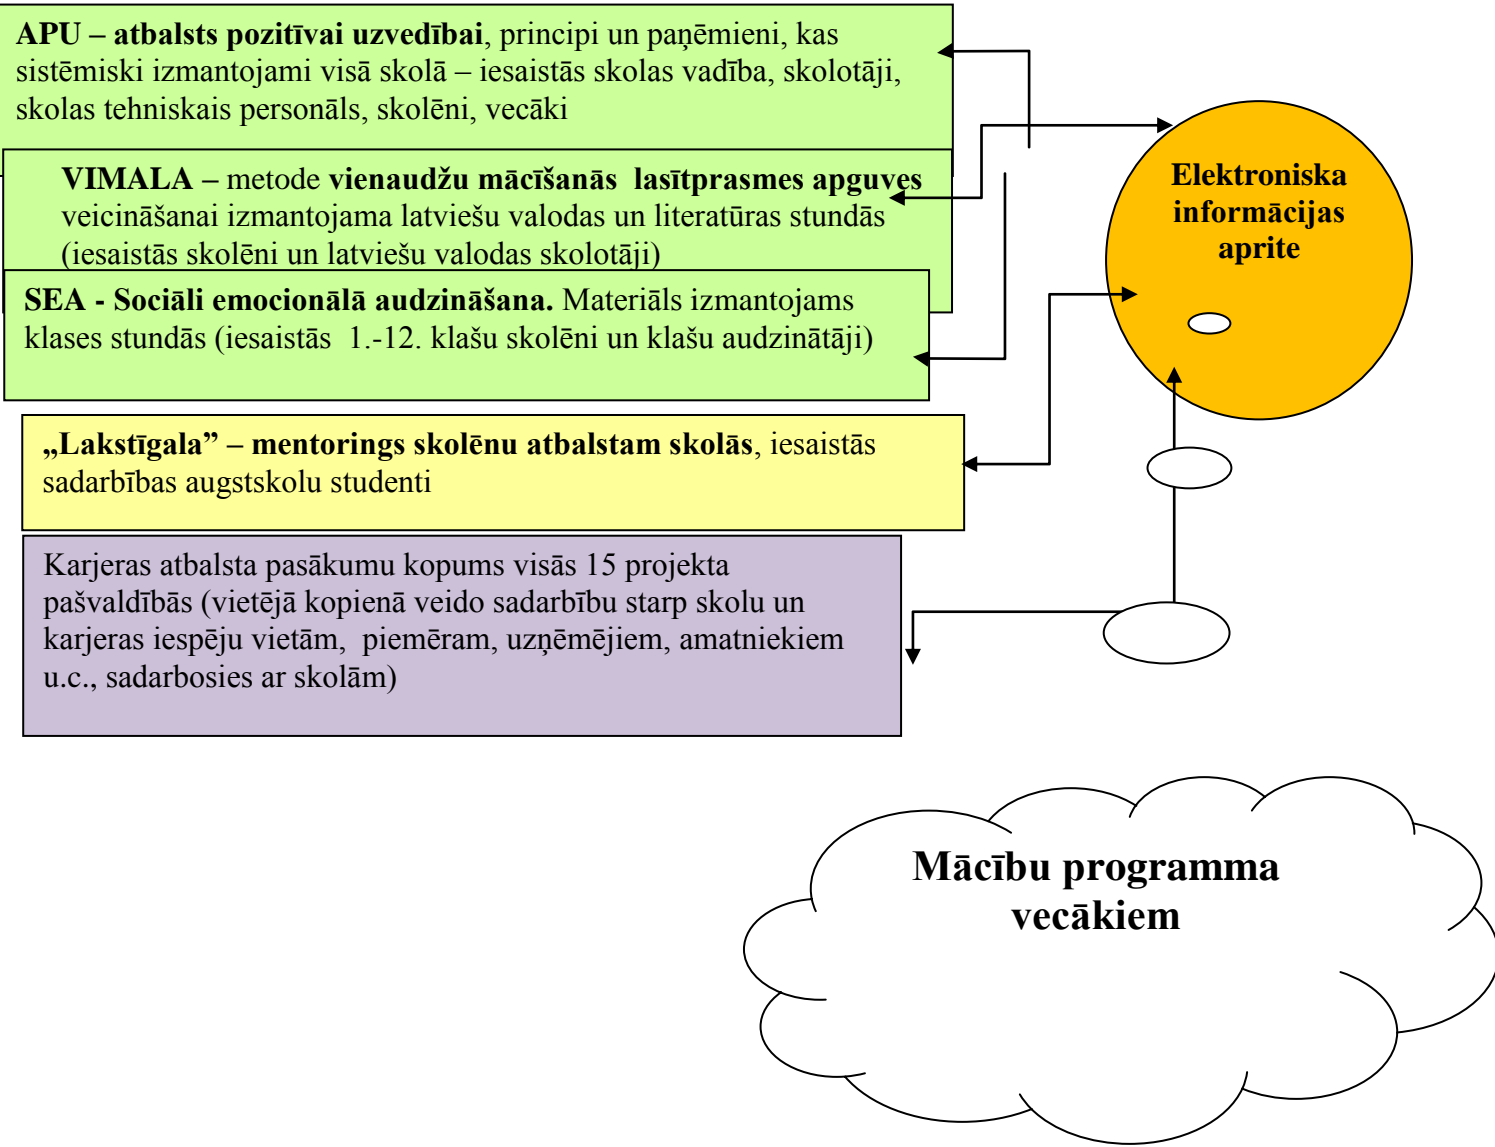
**APU – atbalsts pozitīvai uzvedībai**, principi un paņēmieni, kas sistēmiski izmantojami visā skolā – iesaistās skolas vadība, skolotāji, skolas tehniskais personāls, skolēni, vecāki

**VIMALA –** metode **vienaudžu mācīšanās lasītprasmes apguves** veicināšanai izmantojama latviešu valodas un literatūras stundās (iesaistās skolēni un latviešu valodas skolotāji)

**SEA - Sociāli emocionālā audzināšana.** Materiāls izmantojams klases stundās (iesaistās 1.-12. klašu skolēni un klašu audzinātāji)

**„Lakstīgala" – mentorings skolēnu atbalstam skolās**, iesaistās sadarbības augstskolu studenti

Karjeras atbalsta pasākumu kopums visās 15 projekta pašvaldībās (vietējā kopienā veido sadarbību starp skolu un karjeras iespēju vietām, piemēram, uzņēmējiem, amatniekiem u.c., sadarbosies ar skolām)

**Elektroniska informācijas aprite**

**Mācību programma vecākiem**